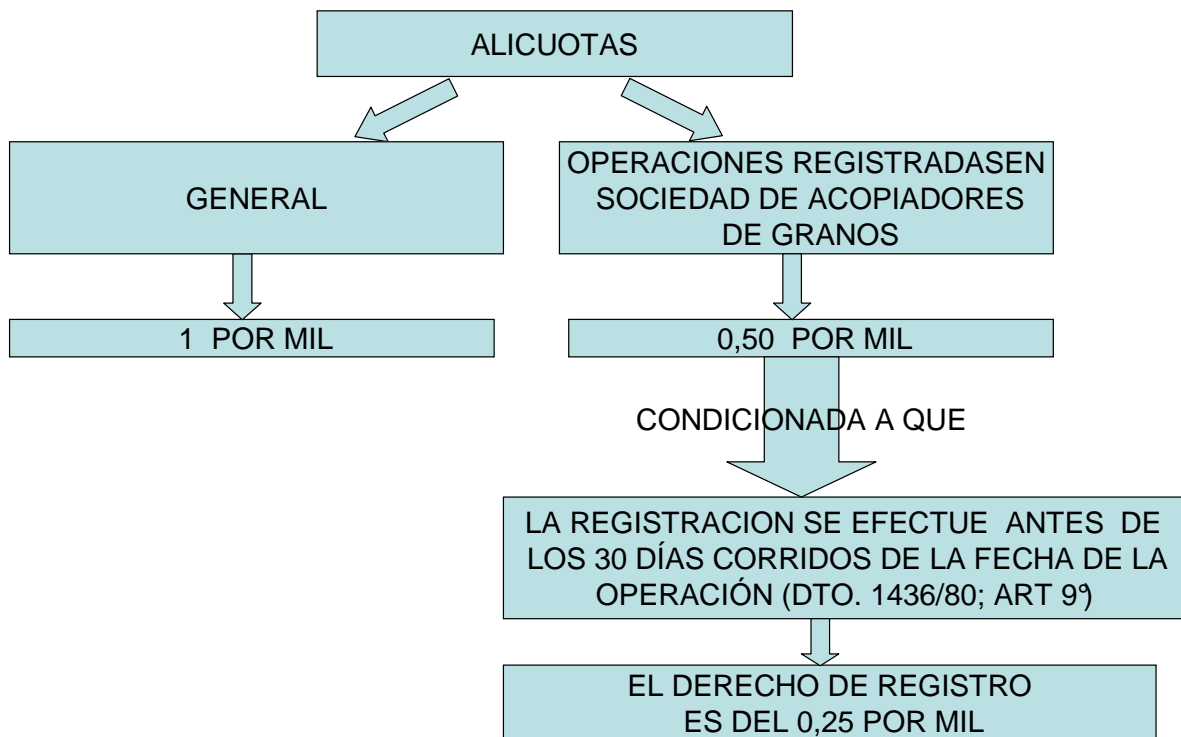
ALICUOTAS

GENERAL

OPERACIONES REGISTRADASEN SOCIEDAD DE ACOPIADORES DE GRANOS

1 POR MIL

0,50 POR MIL

CONDICIONADA A QUE

LA REGISTRACION SE EFECTUE ANTES DE LOS 30 DÍAS CORRIDOS DE LA FECHA DE LA OPERACIÓN (DTO. 1436/80; ART 9º)

EL DERECHO DE REGISTRO ES DEL 0,25 POR MIL